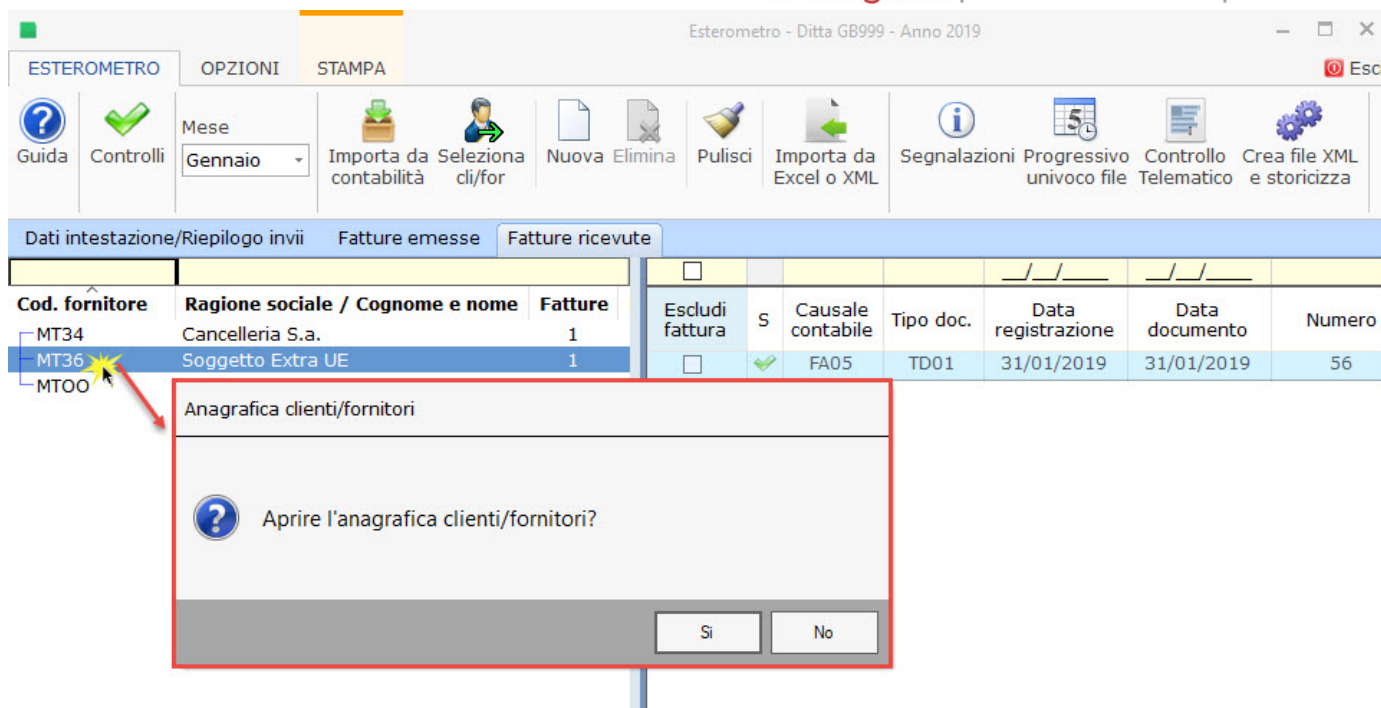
Esterometro - Ditta GB999 - Anno 2019

ESTEROMETRO OPZIONI STAMPA Esc

Guida Controlli Mese Gennaio Importa da contabilità Seleziona cli/for Nuova Elimina Pulisci Importa da Excel o XML Segnalazioni Progressivo univoco file Controllo Telematico Crea file XML e storicizza

Dati intestazione/Riepilogo invii Fatture emesse Fatture ricevute

| Cod. fornitore | Ragione sociale / Cognome e nome | Fatture |
|---|---|---|
| MT34 | Cancelleria S.a. | 1 |
| MT36 | Soggetto Extra UE | 1 |
| MTOO | | |

| Escludi fattura | S | Causale contabile | Tipo doc. | Data registrazione | Data documento | Numero |
|---|---|---|---|---|---|---|
| | | | | __/__/____ | __/__/____ | |
| | | FA05 | TD01 | 31/01/2019 | 31/01/2019 | 56 |

Anagrafica clienti/fornitori

Aprire l'anagrafica clienti/fornitori?

Si No